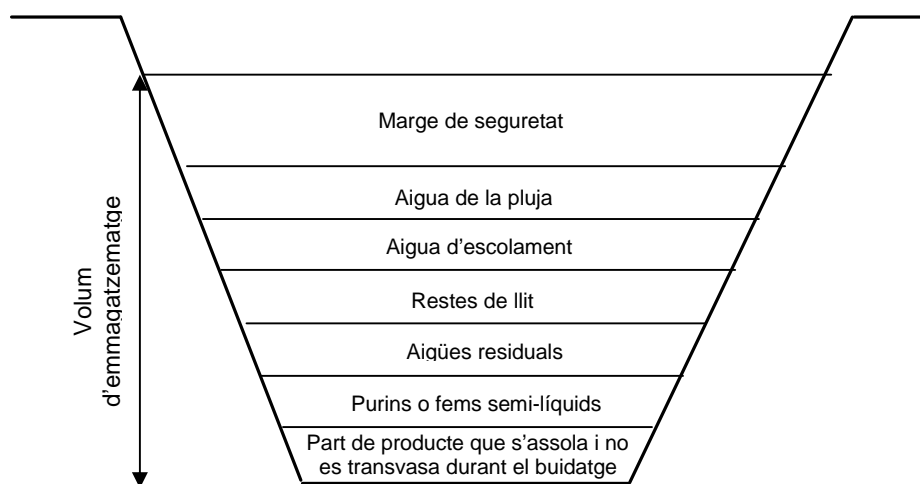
Volum d'emmagatzematge

Marge de seguretat

Aigua de la pluja

Aigua d'escolament

Restes de llit

Aigües residuals

Purins o fems semi-líquids

Part de producte que s'assola i no es transvasa durant el buidatge